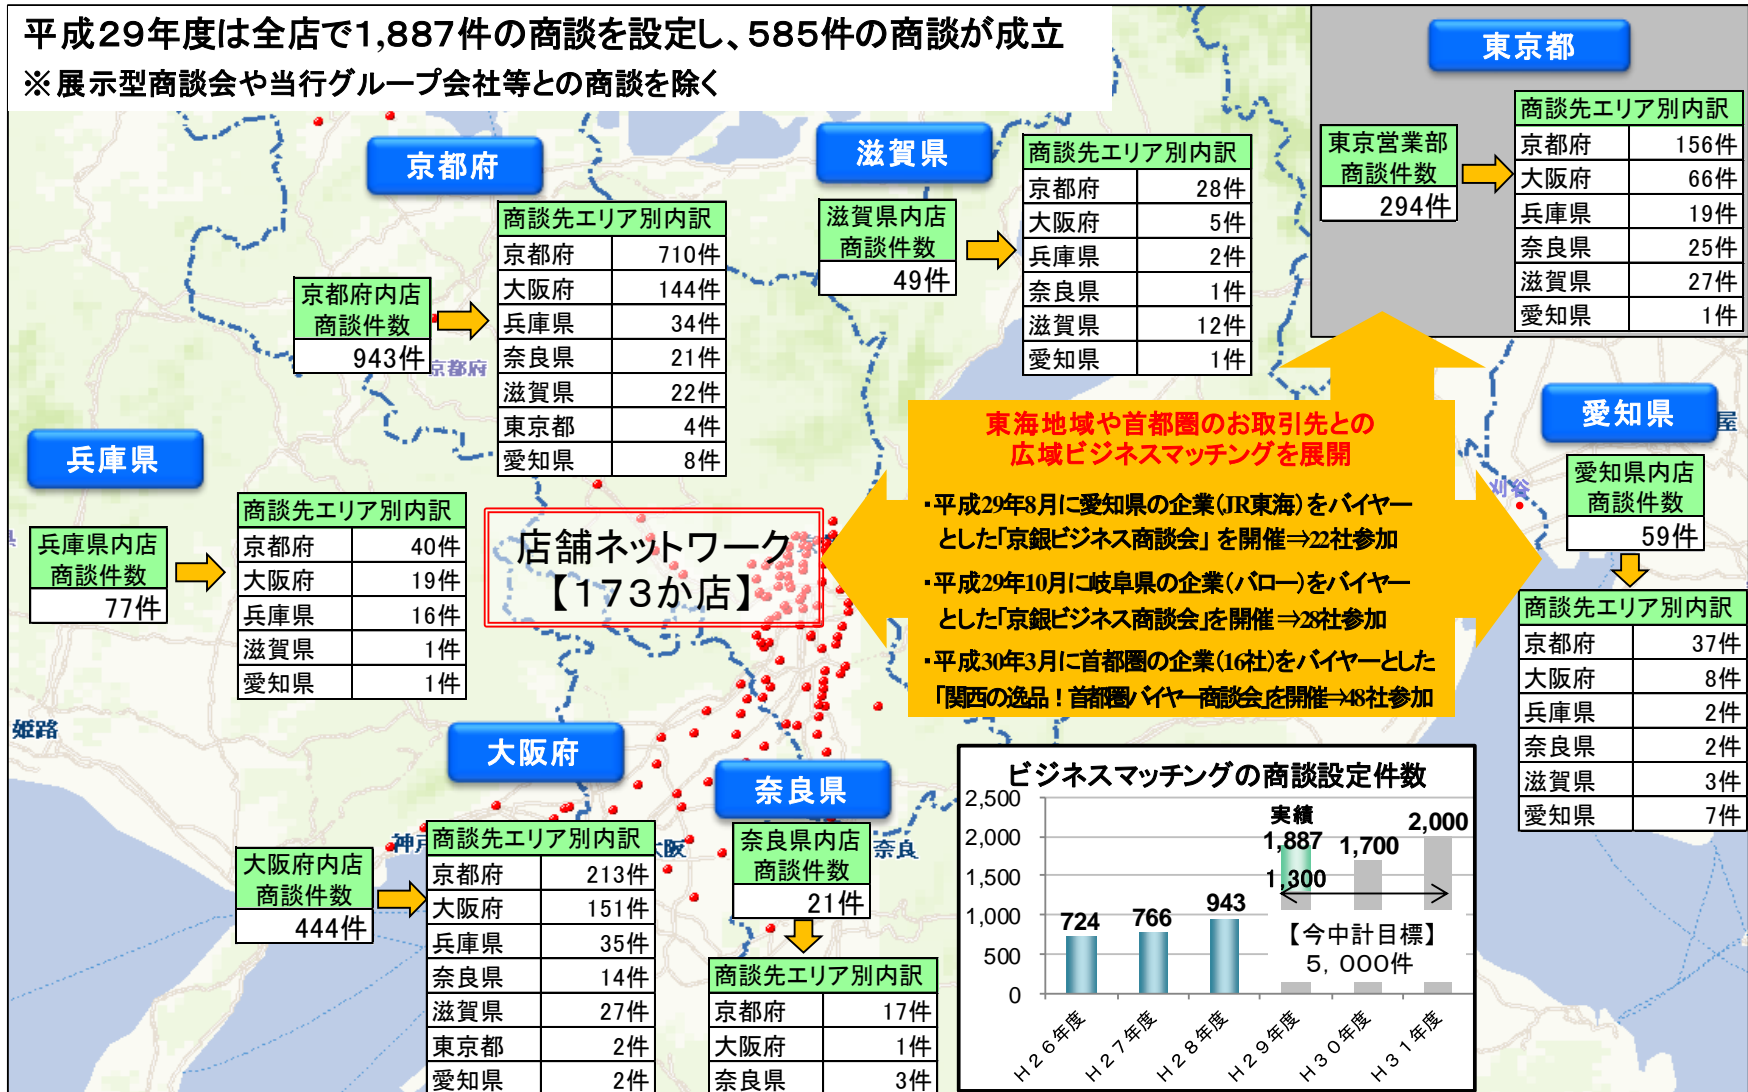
平成29年度は全店で1,887件の商談を設定し、585件の商談が成立
※展示型商談会や当行グループ会社等との商談を除く

京都府

京都府内店
商談件数
943件

| 商談先エリア別内訳 | |
|---|---|
| 京都府 | 710件 |
| 大阪府 | 144件 |
| 兵庫県 | 34件 |
| 奈良県 | 21件 |
| 滋賀県 | 22件 |
| 東京都 | 4件 |
| 愛知県 | 8件 |

滋賀県

滋賀県内店
商談件数
49件

| 商談先エリア別内訳 | |
|---|---|
| 京都府 | 28件 |
| 大阪府 | 5件 |
| 兵庫県 | 2件 |
| 奈良県 | 1件 |
| 滋賀県 | 12件 |
| 愛知県 | 1件 |

東京都

東京営業部
商談件数
294件

| 商談先エリア別内訳 | |
|---|---|
| 京都府 | 156件 |
| 大阪府 | 66件 |
| 兵庫県 | 19件 |
| 奈良県 | 25件 |
| 滋賀県 | 27件 |
| 愛知県 | 1件 |

兵庫県

兵庫県内店
商談件数
77件

| 商談先エリア別内訳 | |
|---|---|
| 京都府 | 40件 |
| 大阪府 | 19件 |
| 兵庫県 | 16件 |
| 滋賀県 | 1件 |
| 愛知県 | 1件 |

店舗ネットワーク
【173か店】

東海地域や首都圏のお取引先との
広域ビジネスマッチングを展開

・平成29年8月に愛知県の企業(JR東海)をバイヤーとした「京銀ビジネス商談会」を開催⇒22社参加
・平成29年10月に岐阜県の企業(バロー)をバイヤーとした「京銀ビジネス商談会」を開催⇒28社参加
・平成30年3月に首都圏の企業(16社)をバイヤーとした「関西の逸品!首都圏バイヤー商談会」を開催⇒48社参加

愛知県

愛知県内店
商談件数
59件

| 商談先エリア別内訳 | |
|---|---|
| 京都府 | 37件 |
| 大阪府 | 8件 |
| 兵庫県 | 2件 |
| 奈良県 | 2件 |
| 滋賀県 | 3件 |
| 愛知県 | 7件 |

京都府 姫路 神戸 大阪 奈良 刈谷 屋

大阪府

大阪府内店
商談件数
444件

| 商談先エリア別内訳 | |
|---|---|
| 京都府 | 213件 |
| 大阪府 | 151件 |
| 兵庫県 | 35件 |
| 奈良県 | 14件 |
| 滋賀県 | 27件 |
| 東京都 | 2件 |
| 愛知県 | 2件 |

奈良県

奈良県内店
商談件数
21件

| 商談先エリア別内訳 | |
|---|---|
| 京都府 | 17件 |
| 大阪府 | 1件 |
| 奈良県 | 3件 |

ビジネスマッチングの商談設定件数
2,500
2,000
1,500
1,000
500
0
724
766
943
実績
1,887
1,300
1,700
2,000
【今中計目標】
5,000件
H26年度 H27年度 H28年度 H29年度 H30年度 H31年度